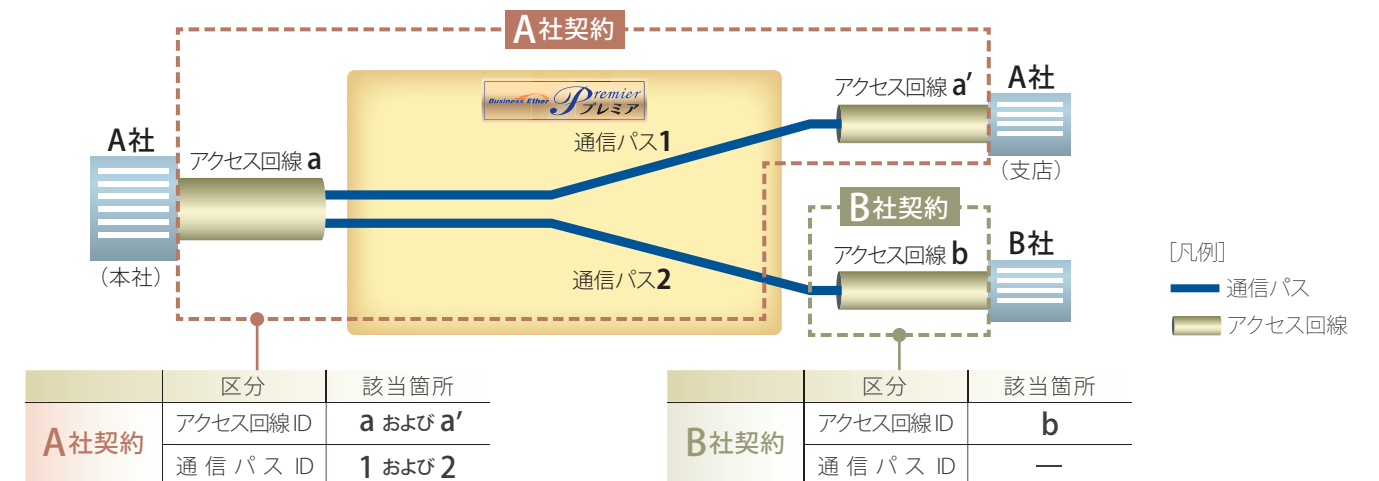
A社契約

Business Ether Premier プレミア

A社
(本社)

アクセス回線 a

通信パス1

通信パス2

アクセス回線 a'

A社
(支店)

B社契約

アクセス回線 b

B社

[凡例]
通信パス
アクセス回線

| | 区分 | 該当箇所 |
|---|---|---|
| A社契約 | アクセス回線ID | a および a' |
| | 通信パスID | 1 および 2 |

| | 区分 | 該当箇所 |
|---|---|---|
| B社契約 | アクセス回線ID | b |
| | 通信パスID | — |